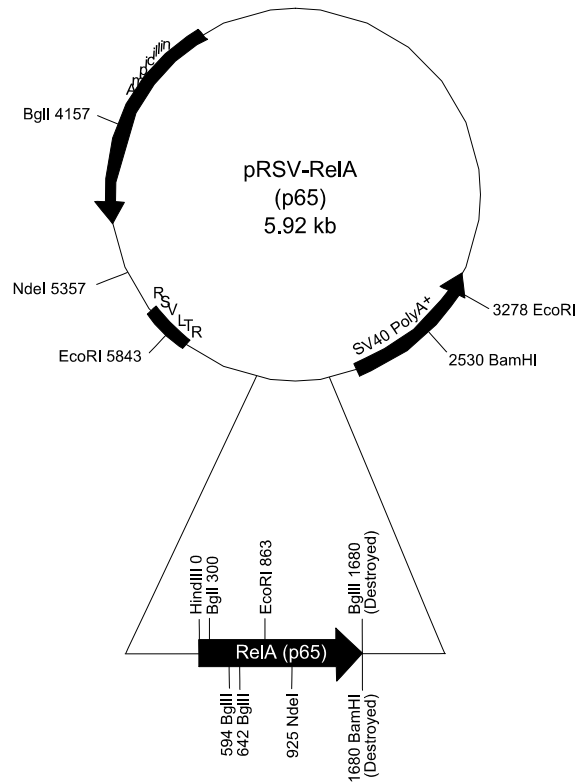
Ampicillin

BglI 4157

pRSV-RelA (p65) 5.92 kb

NdeI 5357

RSV LTR

EcoRI 5843

SV40 PolyA+

3278 EcoRI

2530 BamHI

HindIII 0
BglI 300
EcoRI 863
BglII 1680 (Destroyed)

RelA (p65)

594 BglII
642 BglII
925 NdeI
1680 BamHI (Destroyed)